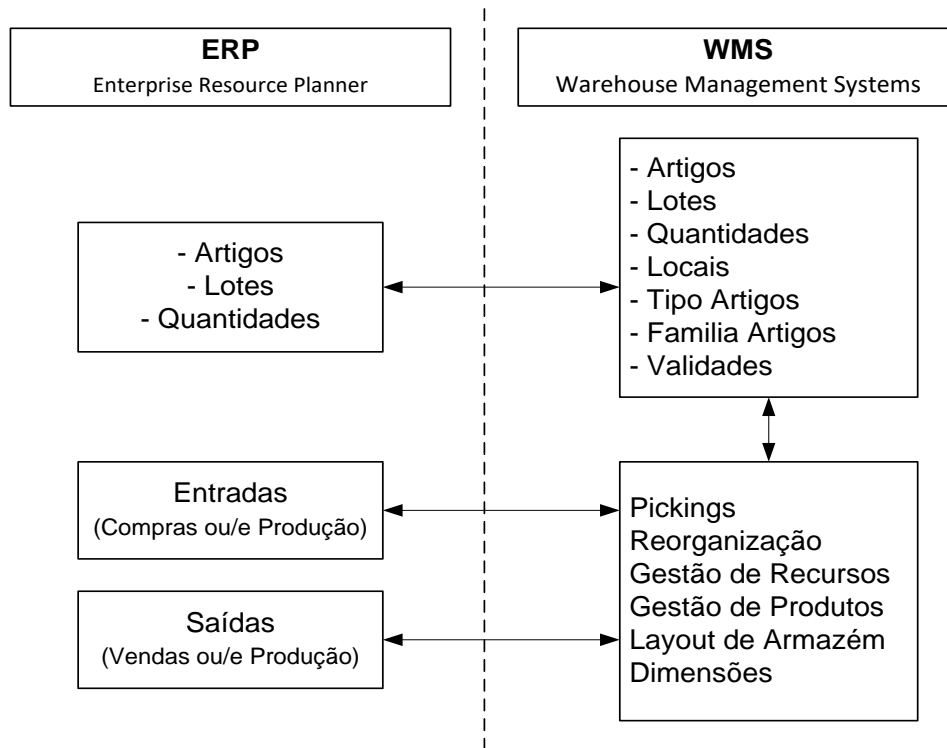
ERP
Enterprise Resource Planner

WMS
Warehouse Management Systems

- Artigos
- Lotes
- Quantidades

- Artigos
- Lotes
- Quantidades
- Locais
- Tipo Artigos
- Familia Artigos
- Validades

Entradas
(Compras ou/e Produção)

Saídas
(Vendas ou/e Produção)

Pickings
Reorganização
Gestão de Recursos
Gestão de Produtos
Layout de Armazém
Dimensões